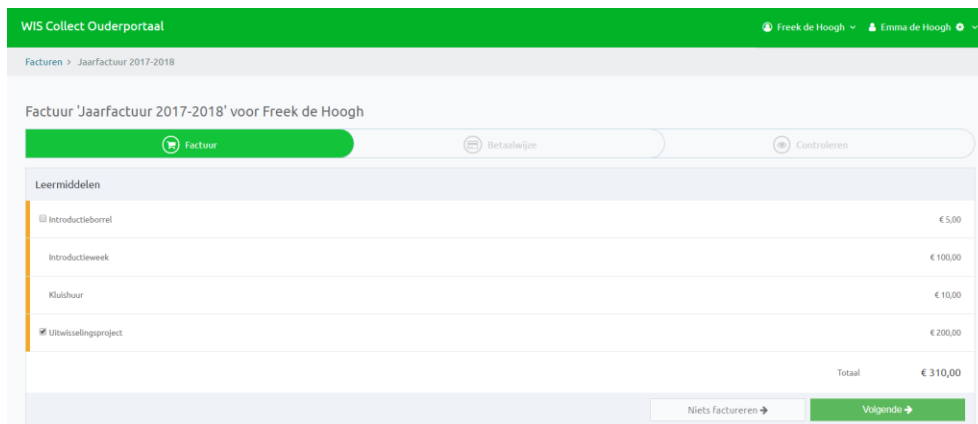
WIS Collect Ouderportaal

Freek de Hoogh Emma de Hoogh

Facturen > Jaarfactuur 2017-2018

Factuur 'Jaarfactuur 2017-2018' voor Freek de Hoogh

Factuur | Betaalwijze | Controleren

Leermiddelen

| | |
|---|---|
| Introductieborrel | € 5,00 |
| Introductieweek | € 100,00 |
| Kluishuur | € 10,00 |
| Uitwisselingsproject | € 200,00 |
| Totaal | € 310,00 |

Niets factureren → Volgende →